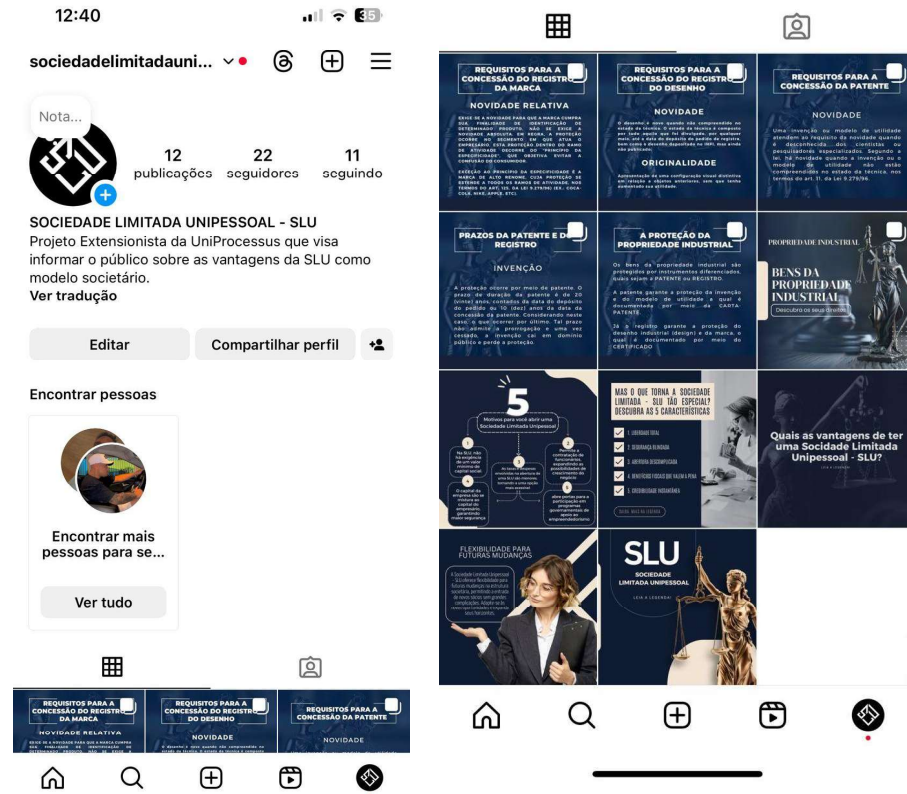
12:40

35

sociedadelimitadauni...

Nota...

12 publicações

22 seguidores

11 seguindo

SOCIEDADE LIMITADA UNIPESSOAL - SLU

Projeto Extensionista da UniProcessus que visa informar o público sobre as vantagens da SLU como modelo societário.

Ver tradução

Editar

Compartilhar perfil

Encontrar pessoas

Encontrar mais pessoas para se...

Ver tudo

REQUISITOS PARA A CONCESSÃO DO REGISTRO DA MARCA

NOVIDADE RELATIVA

REQUISITOS PARA A CONCESSÃO DO REGISTRO DO DESENHO

NOVIDADE

REQUISITOS PARA A CONCESSÃO DA PATENTE

NOVIDADE

REQUISITOS PARA A CONCESSÃO DO REGISTRO DA MARCA

NOVIDADE RELATIVA

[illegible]

REQUISITOS PARA A CONCESSÃO DO REGISTRO DO DESENHO

NOVIDADE

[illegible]

ORIGINALIDADE

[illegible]

REQUISITOS PARA A CONCESSÃO DA PATENTE

NOVIDADE

Uma invenção ou modelo de utilidade atendem ao requisito da novidade quando é desconhecida dos cientistas ou pesquisadores especializados. Segundo a lei, há novidade quando a invenção ou o modelo de utilidade não estão compreendidos no estado da técnica, nos termos do art. 11, da Lei 9.279/96.

PRAZOS DA PATENTE E DO REGISTRO

INVENÇÃO

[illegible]

A PROTEÇÃO DA PROPRIEDADE INDUSTRIAL

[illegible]

PROPRIEDADE INDUSTRIAL

BENS DA PROPRIEDADE INDUSTRIAL

Descubra os seus direitos

5

Motivos para você abrir uma Sociedade Limitada Unipessoal

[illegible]

MAS O QUE TORNA A SOCIEDADE LIMITADA - SLU TÃO ESPECIAL? DESCUBRA AS 5 CARACTERÍSTICAS

1. LIBERDADE TOTAL

2. SEGURANÇA BLINDADA

3. ABERTURA DESCOMPLICADA

4. BENEFÍCIOS FISCAIS QUE VALEM A PENA

5. CREDIBILIDADE INCOMPARÁVEL

Quais as vantagens de ter uma Sociedade Limitada Unipessoal - SLU?

FLEXIBILIDADE PARA FUTURAS MUDANÇAS

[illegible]

SLU

SOCIEDADE LIMITADA UNIPESSOAL

LEIA A LEGENDA!